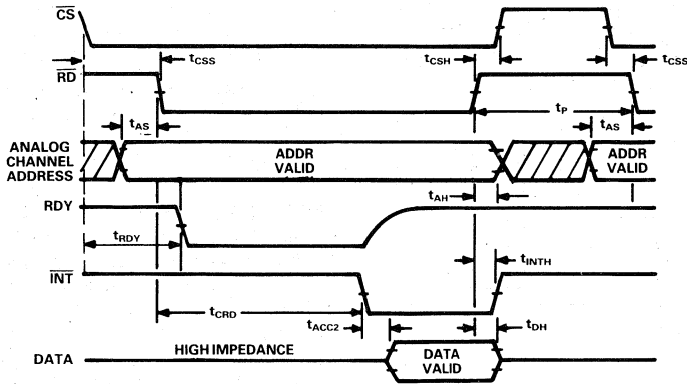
$\overline{CS}$

$\overline{RD}$

$t_{CSS}$

$t_{CSH}$

$t_{CSS}$

$t_{AS}$

$t_P$

$t_{AS}$

ANALOG CHANNEL ADDRESS

ADDR VALID

ADDR VALID

$t_{AH}$

RDY

$t_{RDY}$

$t_{INTH}$

$\overline{INT}$

$t_{CRD}$

$t_{ACC2}$

$t_{DH}$

DATA

HIGH IMPEDANCE

DATA VALID